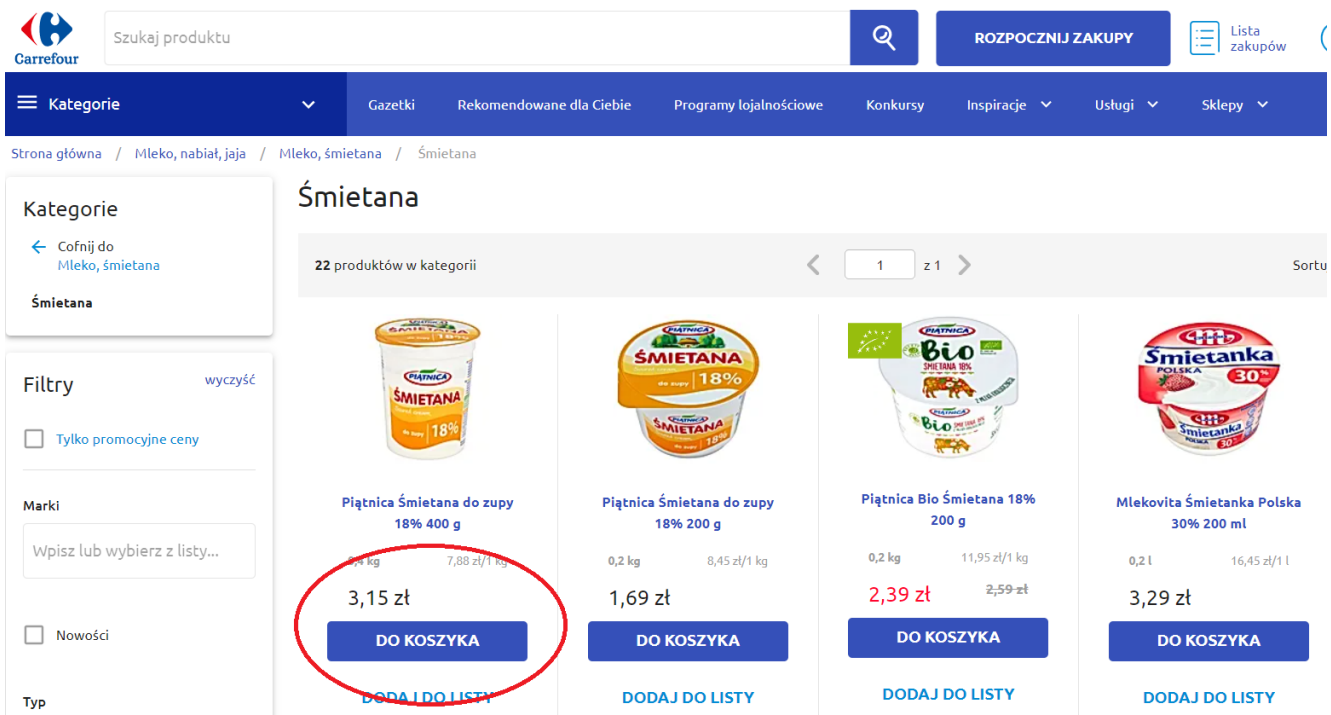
Carrefour

Szukaj produktu

ROZPOCZNIJ ZAKUPY

Lista zakupów

Kategorie

Gazetki
Rekomendowane dla Ciebie
Programy lojalnościowe
Konkursy
Inspiracje
Usługi
Sklepy

Strona główna / Mleko, nabiał, jaja / Mleko, śmietana / Śmietana

Kategorie

Cofnij do
Mleko, śmietana

Śmietana

Filtry
wyczyść

Tylko promocyjne ceny

Marki

Wpisz lub wybierz z listy...

Nowości

Typ

Śmietana

22 produktów w kategorii

1
z 1

Sortu

Piątnica Śmietana do zupy 18% 400 g
0,4 kg 7,88 zł/1 kg
3,15 zł
DO KOSZYKA
DODAJ DO LISTY

Piątnica Śmietana do zupy 18% 200 g
0,2 kg 8,45 zł/1 kg
1,69 zł
DO KOSZYKA
DODAJ DO LISTY

Piątnica Bio Śmietana 18% 200 g
0,2 kg 11,95 zł/1 kg
2,39 zł
2,59 zł
DO KOSZYKA
DODAJ DO LISTY

Mlekovita Śmietanka Polska 30% 200 ml
0,2 l 16,45 zł/1 l
3,29 zł
DO KOSZYKA
DODAJ DO LISTY